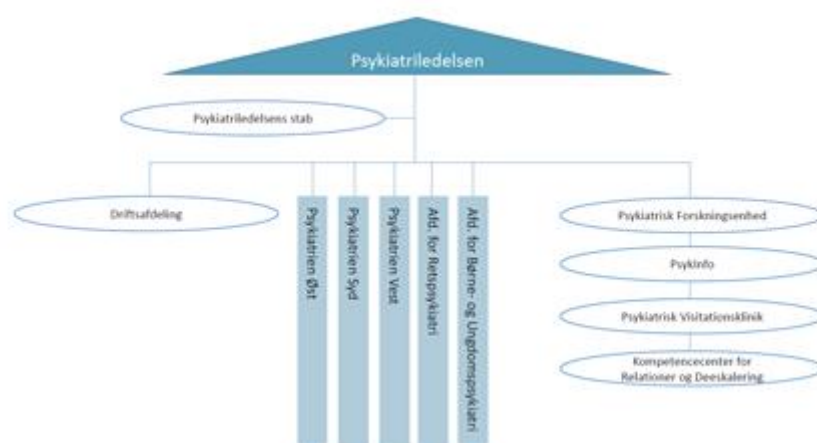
Psykiatriledelsen

Psykiatriledelsens stab

Driftsafdeling

Psykiatrien Øst

Psykiatrien Syd

Psykiatrien Vest

Afd. for Retspsykiatri

Afd. for Børne- og Ungdomspsykiatri

Psykiatrisk Forskningsenhed

PsykInfo

Psykiatrisk Visitationsklinik

Kompetencecenter for Relationer og Deeskalering